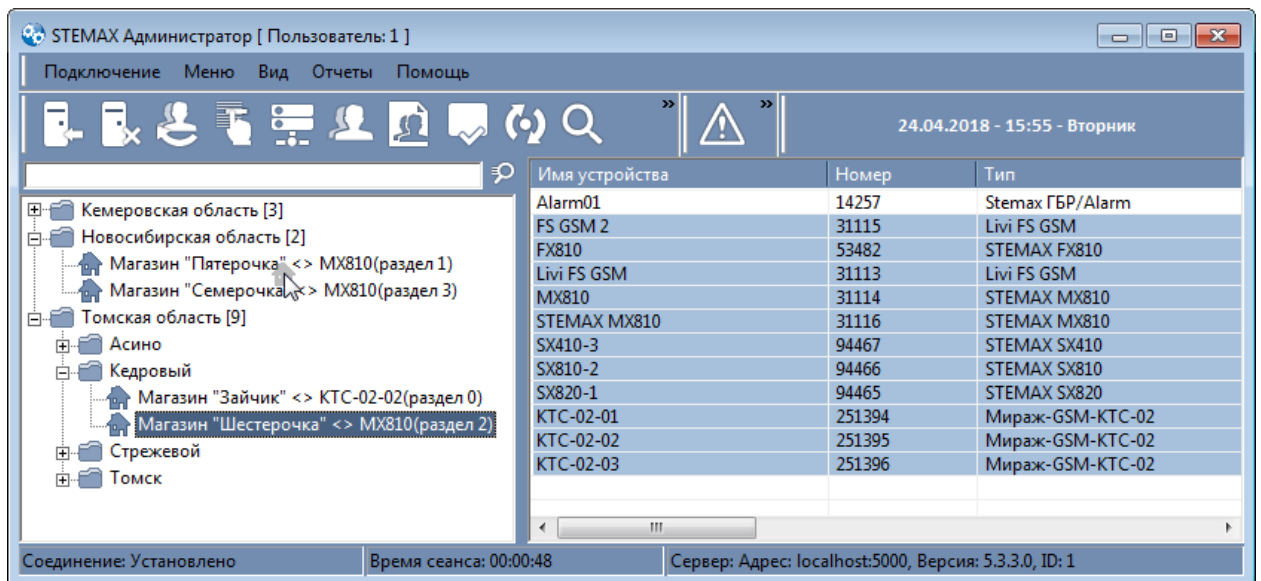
STEMAX Администратор [ Пользователь: 1 ]

Подключение Меню Вид Отчеты Помощь

»

»

24.04.2018 - 15:55 - Вторник

Кемеровская область [3]
Новосибирская область [2]
Магазин "Пятерочка" <> MX810(раздел 1)
Магазин "Семерочка" <> MX810(раздел 3)
Томская область [9]
Асино
Кедровый
Магазин "Зайчик" <> КТС-02-02(раздел 0)
Магазин "Шестерочка" <> MX810(раздел 2)
Стрежевой
Томск

| Имя устройства | Номер | Тип |
|---|---|---|
| Alarm01 | 14257 | Stemax ГБР/Alarm |
| FS GSM 2 | 31115 | Livi FS GSM |
| FX810 | 53482 | STEMAX FX810 |
| Livi FS GSM | 31113 | Livi FS GSM |
| MX810 | 31114 | STEMAX MX810 |
| STEMAX MX810 | 31116 | STEMAX MX810 |
| SX410-3 | 94467 | STEMAX SX410 |
| SX810-2 | 94466 | STEMAX SX810 |
| SX820-1 | 94465 | STEMAX SX820 |
| КТС-02-01 | 251394 | Мираж-GSM-КТС-02 |
| КТС-02-02 | 251395 | Мираж-GSM-КТС-02 |
| КТС-02-03 | 251396 | Мираж-GSM-КТС-02 |

Соединение: Установлено | Время сеанса: 00:00:48 | Сервер: Адрес: localhost:5000, Версия: 5.3.3.0, ID: 1